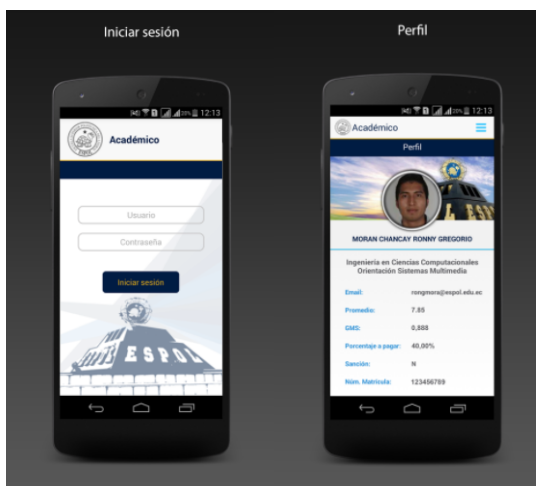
Iniciar sesión

12:13

Académico

Usuario

Contraseña

Iniciar sesión

ESPOL

Perfil

12:13

Académico

Perfil

MORAN CHANCAY RONNY GREGORIO

Ingeniería en Ciencias Computacionales
Orientación Sistemas Multimedia

| | |
|---|---|
| Email: | rongmora@espol.edu.ec |
| Promedio: | 7.85 |
| SMS: | 0,888 |
| Porcentaje a pagar: | 40,00% |
| Sanción: | N |
| Núm. Matrícula: | 123456789 |